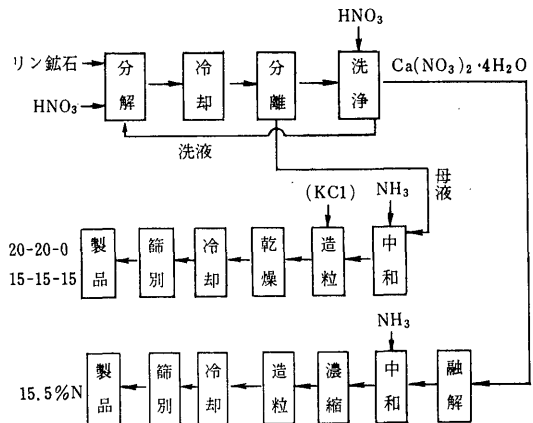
$HNO_3$

リン鉱石 → 分解 → 冷却 → 分離 → 洗浄 → $Ca(NO_3)_2 \cdot 4H_2O$

$HNO_3$

洗液

母液

(KCl)

$NH_3$

20-20-0
15-15-15

製品 ← 篩別 ← 冷却 ← 乾燥 ← 造粒 ← 中和

$NH_3$

15.5%N

製品 ← 篩別 ← 冷却 ← 造粒 ← 濃縮 ← 中和 ← 融解